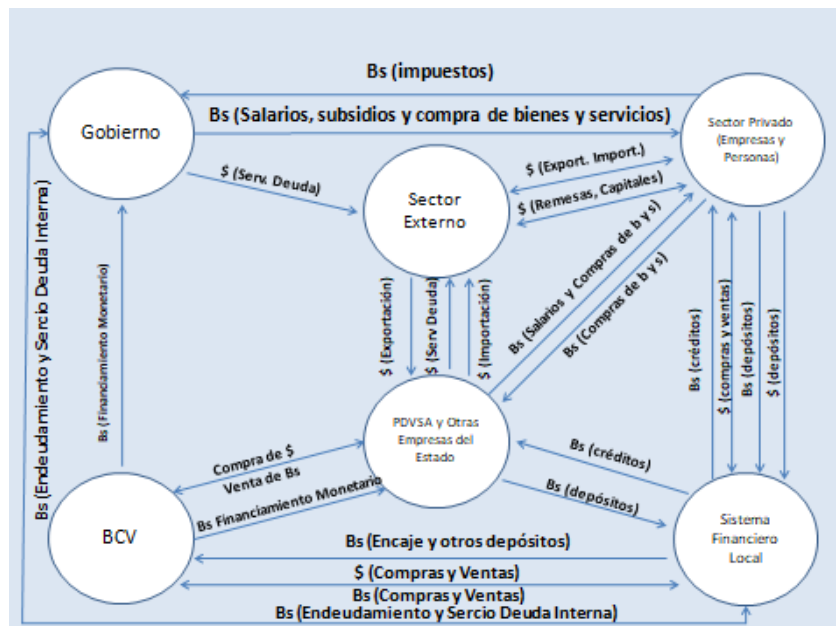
Bs (impuestos)

Gobierno

Bs (Salarios, subsidios y compra de bienes y servicios)

Sector Privado (Empresas y Personas)

$ (Serv. Deuda)

Sector Externo

$ (Export. Import.)

$ (Remesas, Capitales)

Bs (Endeudamiento y Sercio Deuda Interna)

Bs (Financiamiento Monetario)

$ (Exportación)

$ (Serv Deuda)

$ (Importación)

Bs (Salarios y Compras de b y s)

Bs (Compras de b y s)

Bs (créditos)

$ (compras y ventas)

Bs (depósitos)

$ (depósitos)

PDVSA y Otras Empresas del Estado

Compra de $

Venta de Bs

Bs (créditos)

Bs Financiamiento Monetario

Bs (depósitos)

BCV

Sistema Financiero Local

Bs (Encaje y otros depósitos)

$ (Compras y Ventas)

Bs (Compras y Ventas)

Bs (Endeudamiento y Sercio Deuda Interna)